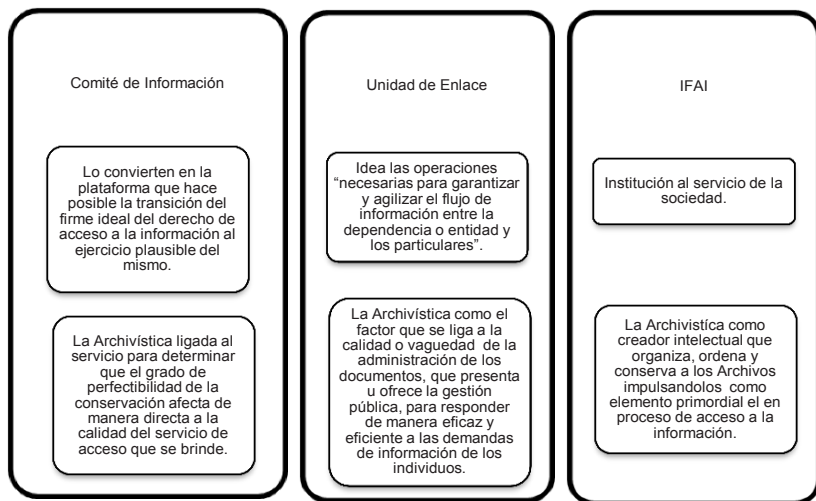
Comité de Información

Lo convierten en la plataforma que hace posible la transición del firme ideal del derecho de acceso a la información al ejercicio plausible del mismo.

La Archivística ligada al servicio para determinar que el grado de perfectibilidad de la conservación afecta de manera directa a la calidad del servicio de acceso que se brinde.

Unidad de Enlace

Idea las operaciones "necesarias para garantizar y agilizar el flujo de información entre la dependencia o entidad y los particulares".

La Archivística como el factor que se liga a la calidad o vaguedad de la administración de los documentos, que presenta u ofrece la gestión pública, para responder de manera eficaz y eficiente a las demandas de información de los individuos.

IFAI

Institución al servicio de la sociedad.

La Archivístca como creador intelectual que organiza, ordena y conserva a los Archivos impulsandolos como elemento primordial el en proceso de acceso a la información.